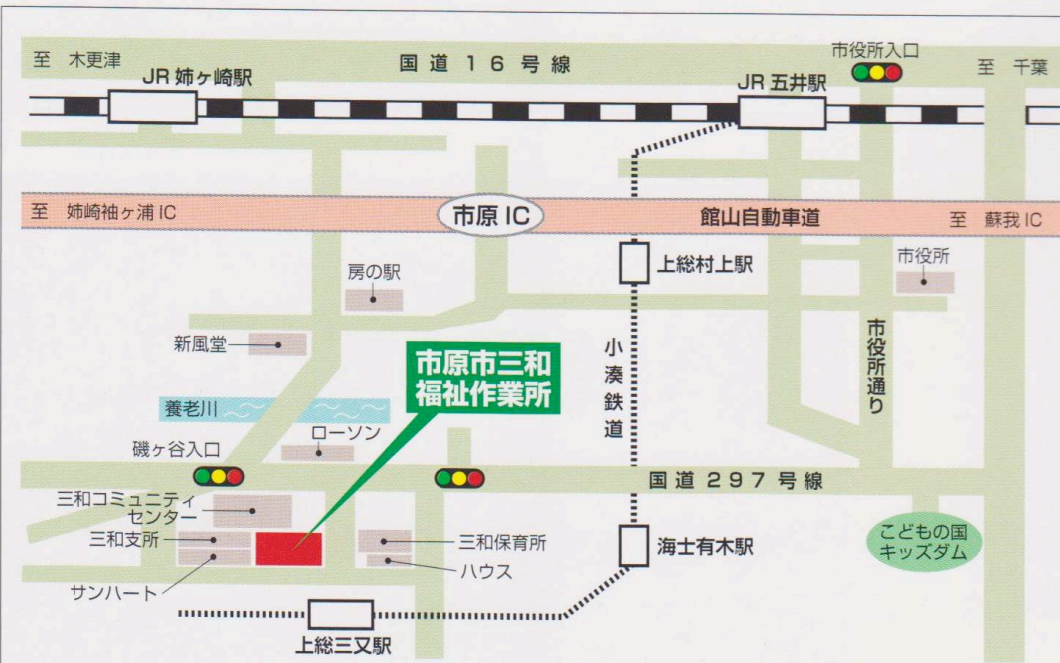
至 木更津

JR 姉ヶ崎駅

国道１６号線

市役所入口

JR 五井駅

至 千葉

至 姉崎袖ヶ浦 IC

市原 IC

館山自動車道

至 蘇我 IC

上総村上駅

市役所

房の駅

新風堂

市原市三和福祉作業所

小湊鉄道

市役所通り

養老川

ローソン

磯ヶ谷入口

国道２９７号線

三和コミュニティセンター

三和支所

三和保育所

ハウス

海士有木駅

こどもの国キッズダム

サンハート

上総三又駅